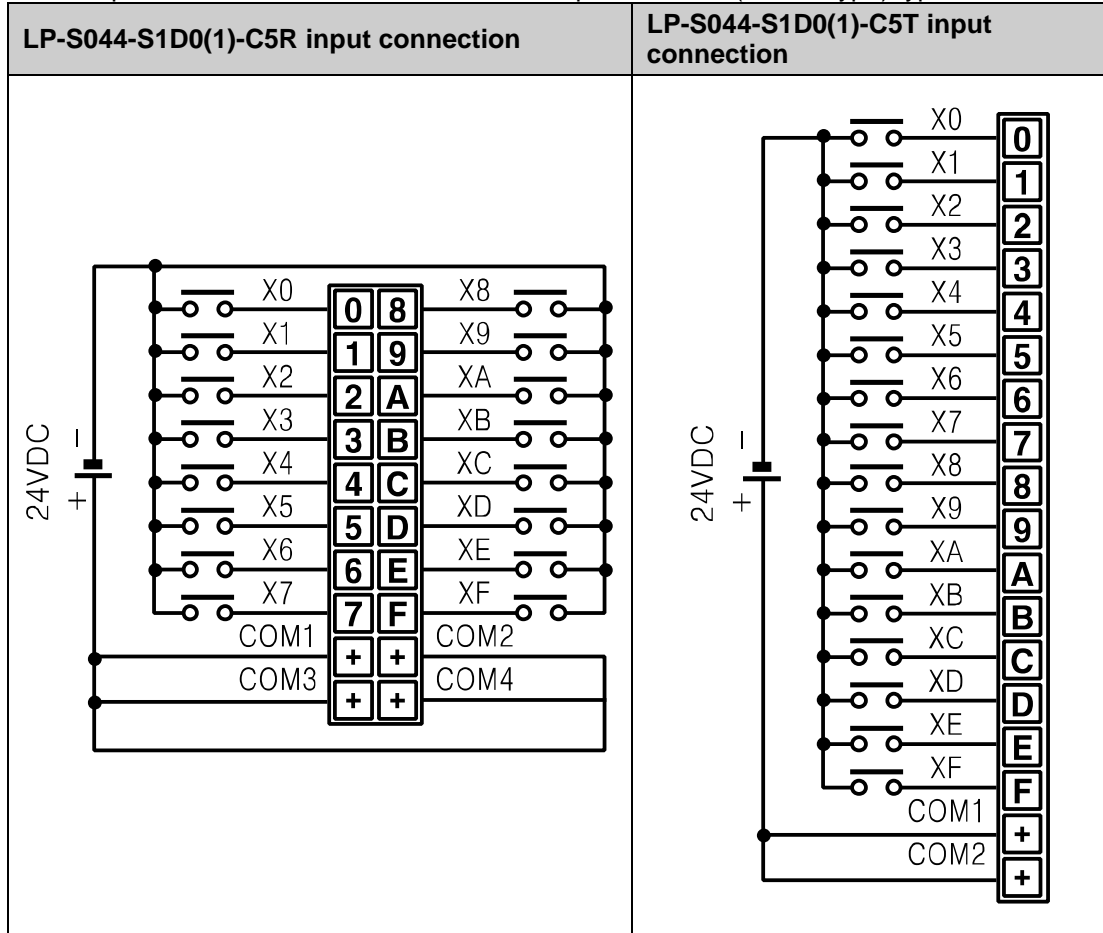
| LP-S044-S1D0(1)-C5R input connection | LP-S044-S1D0(1)-C5T input connection |
|---|---|
| 24VDC − + X0 X1 X2 X3 X4 X5 X6 X7 0 1 2 3 4 5 6 7 8 9 A B C D E F X8 X9 XA XB XC XD XE XF COM1 COM2 + + COM3 COM4 + + | 24VDC − + X0 0 X1 1 X2 2 X3 3 X4 4 X5 5 X6 6 X7 7 X8 8 X9 9 XA A XB B XC C XD D XE E XF F COM1 + COM2 + |